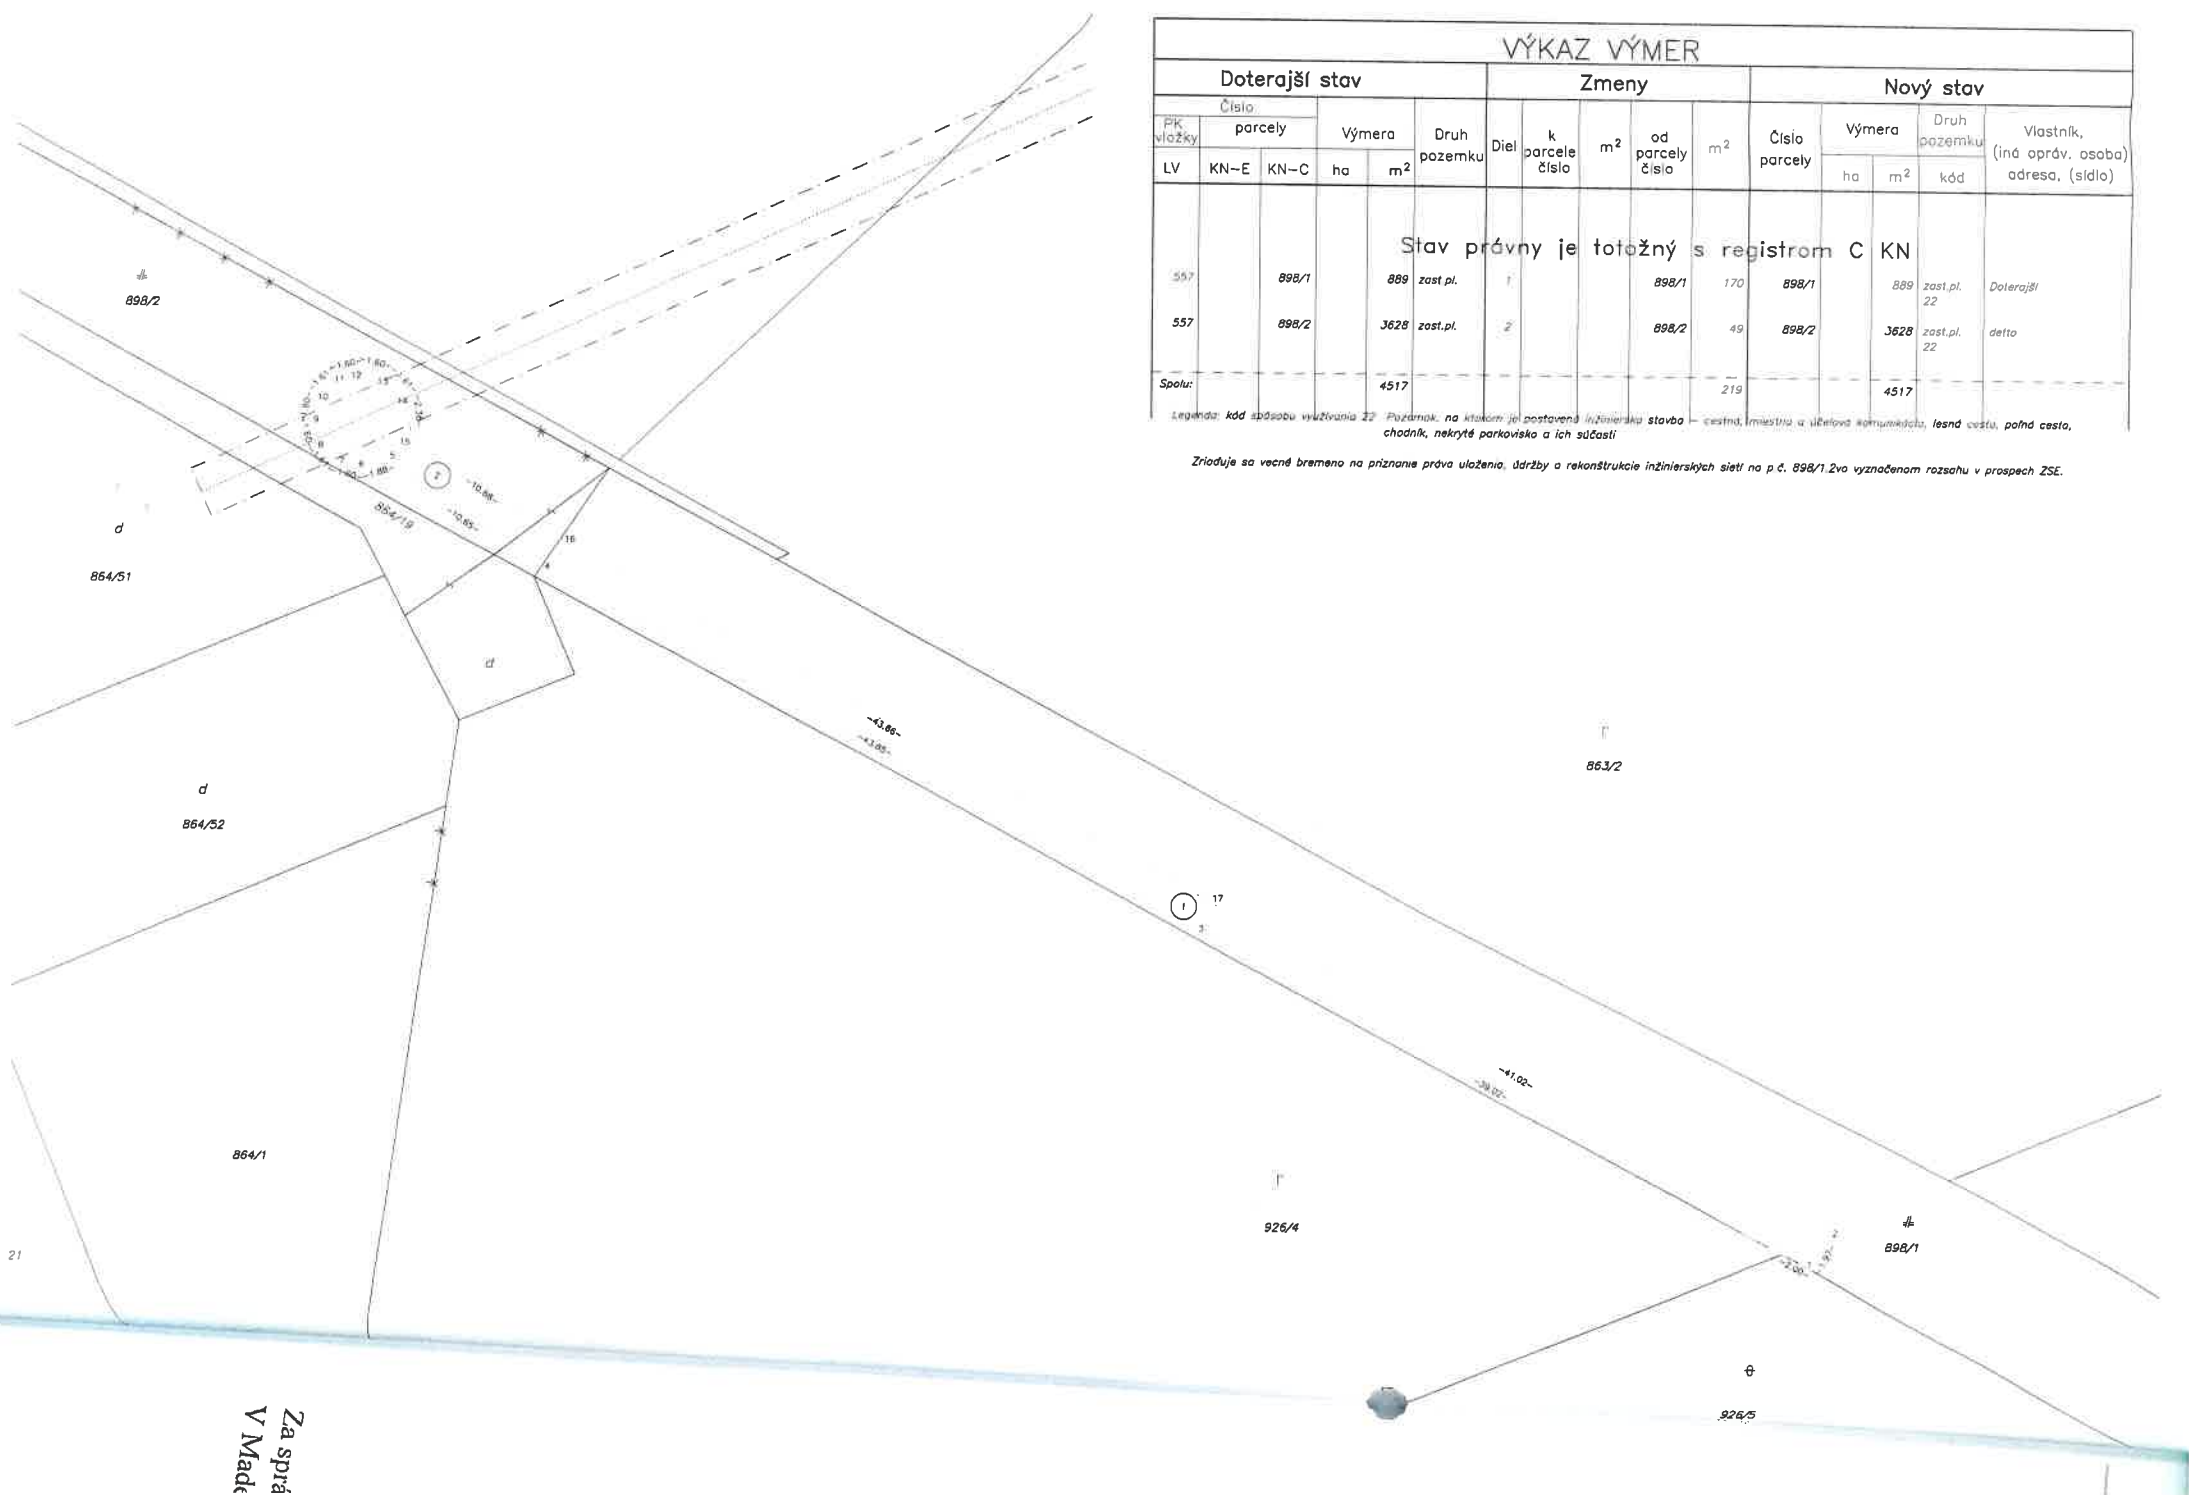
VÝKAZ VÝMER

| Doterajší stav | | | | | | Zmeny | | | | | Nový stav | | | | |
|---|---|---|---|---|---|---|---|---|---|---|---|---|---|---|---|
| PK vložky | Číslo parcely | | Výmera | | Druh pozemku | Diel | k parcele číslo | $m^2$ | od parcely číslo | $m^2$ | Číslo parcely | Výmera | | Druh pozemku | Vlastník, (iná opráv. osoba) adresa, (sídlo) |
| LV | KN-E | KN-C | ha | $m^2$ | | | | | | | | ha | $m^2$ | kód | |
| Stav právny je totožný s registrom C KN | | | | | | | | | | | | | | | |
| 557 | | 898/1 | | 889 | zast.pl. | 1 | | | 898/1 | 170 | 898/1 | | 889 | zast.pl. 22 | Doterajší |
| 557 | | 898/2 | | 3628 | zast.pl. | 2 | | | 898/2 | 49 | 898/2 | | 3628 | zast.pl. 22 | detto |
| Spolu: | | | | 4517 | | | | | | 219 | | | 4517 | | |

Legenda: kód spôsobu využívania 22 Pozemok, na ktorom je postavená inžinierska stavba – cestná, miestna a účelová komunikácia, lesná cesta, poľná cesta, chodník, nekrytá parkovisko a ich súčasti

Zriaďuje sa vecné bremeno na priznanie práva uloženia, údržby a rekonštrukcie inžinierskych sietí na p.č. 898/1,2vo vyznačenom rozsahu v prospech ZSE.

898/2
d
864/51
864/19
d
d
864/52
864/1
21
863/2
926/4
898/1
926/5
-43.86-
-43.85-
-41.02-
-39.02-
-10.88-
-10.85-
2
1
17
16

Za sprá
V Mad